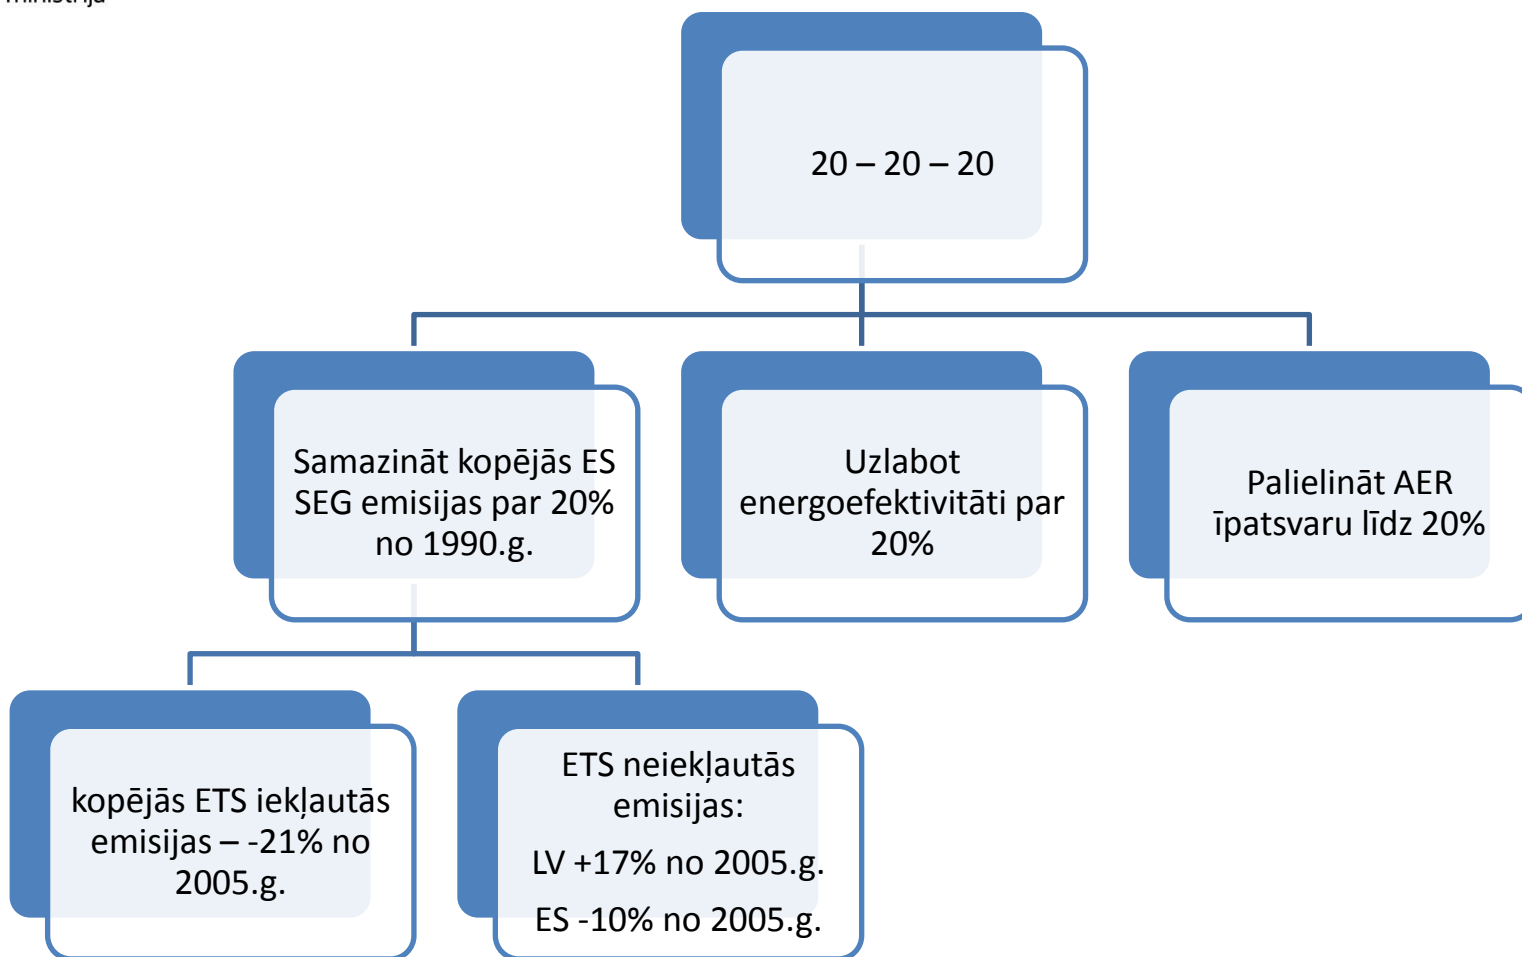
ministrija

20 – 20 – 20

Samazināt kopējās ES SEG emisijas par 20% no 1990.g.

Uzlabot energoefektivitāti par 20%

Palielināt AER īpatsvaru līdz 20%

kopējās ETS iekļautās emisijas – -21% no 2005.g.

ETS neiekļautās emisijas:

LV +17% no 2005.g.

ES -10% no 2005.g.